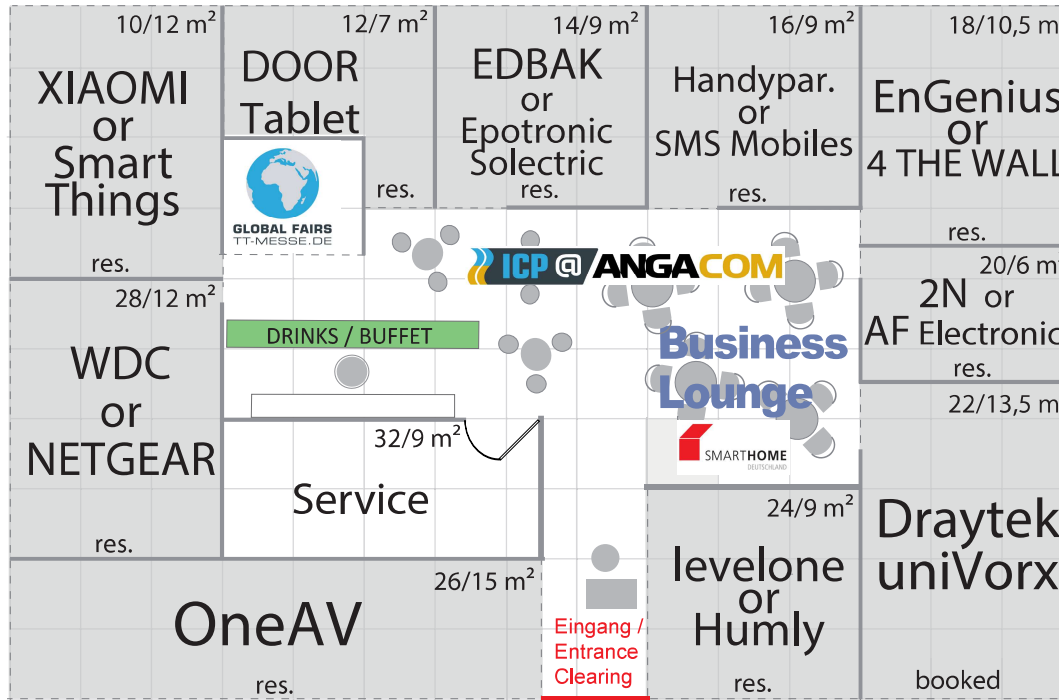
10/12 m²
XIAOMI or Smart Things
res.

12/7 m²
DOOR Tablet
GLOBAL FAIRS
TT-MESSE.DE
res.

14/9 m²
EDBAK or Epotronic Solectric
res.

16/9 m²
Handypar. or SMS Mobiles
res.

18/10,5 m
EnGenius or 4 THE WALL
res.

ICP @ ANGACOM

20/6 m
2N or AF Electronic
res.

28/12 m²
WDC or NETGEAR
res.

DRINKS / BUFFET

Business Lounge
SMARTHOME DEUTSCHLAND

22/13,5 m

32/9 m²
Service

24/9 m²
levelone or Humly
res.

Draytek uniVorx
booked

26/15 m²
OneAV
res.

Eingang / Entrance Clearing